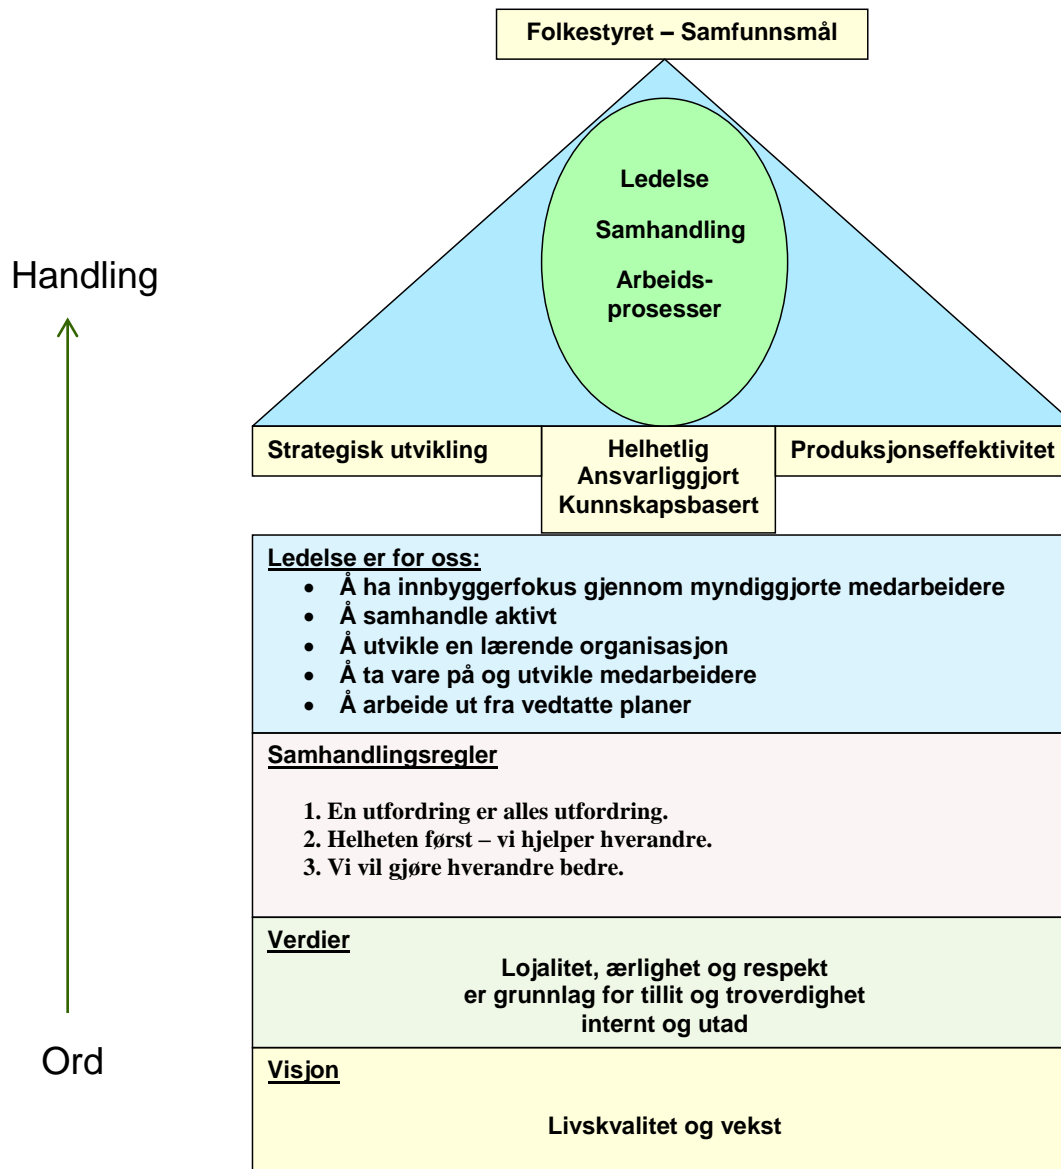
Folkestyret – Samfunnsmål

Ledelse

Samhandling

Arbeidsprosesser

Handling

Strategisk utvikling

Helhetlig
Ansvarliggjort
Kunnskapsbasert

Produksjonseffektivitet

Ledelse er for oss:
- Å ha innbyggerfokus gjennom myndiggjorte medarbeidere
- Å samhandle aktivt
- Å utvikle en lærende organisasjon
- Å ta vare på og utvikle medarbeidere
- Å arbeide ut fra vedtatte planer

Samhandlingsregler

1. En utfordring er alles utfordring.
2. Helheten først – vi hjelper hverandre.
3. Vi vil gjøre hverandre bedre.

Verdier

Lojalitet, ærlighet og respekt
er grunnlag for tillit og troverdighet
internt og utad

Ord

Visjon

Livskvalitet og vekst